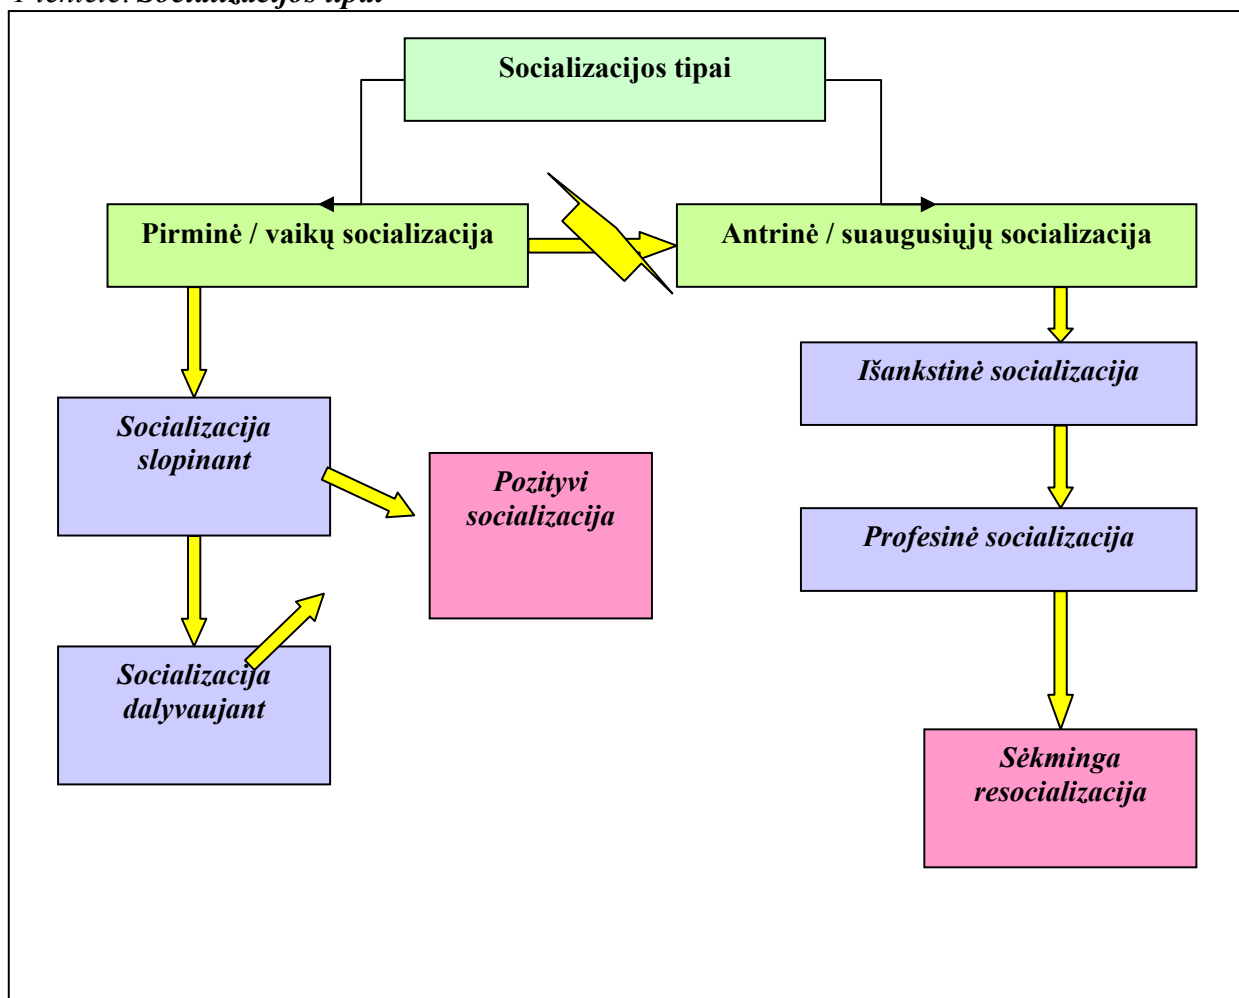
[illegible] Socializacijos tipai

Socializacijos tipai

Pirminė / vaikų socializacija

Antrinė / suaugusiųjų socializacija

Išankstinė socializacija

Socializacija slopinant

Pozityvi socializacija

Profesinė socializacija

Socializacija dalyvaujant

Sėkminga resocializacija